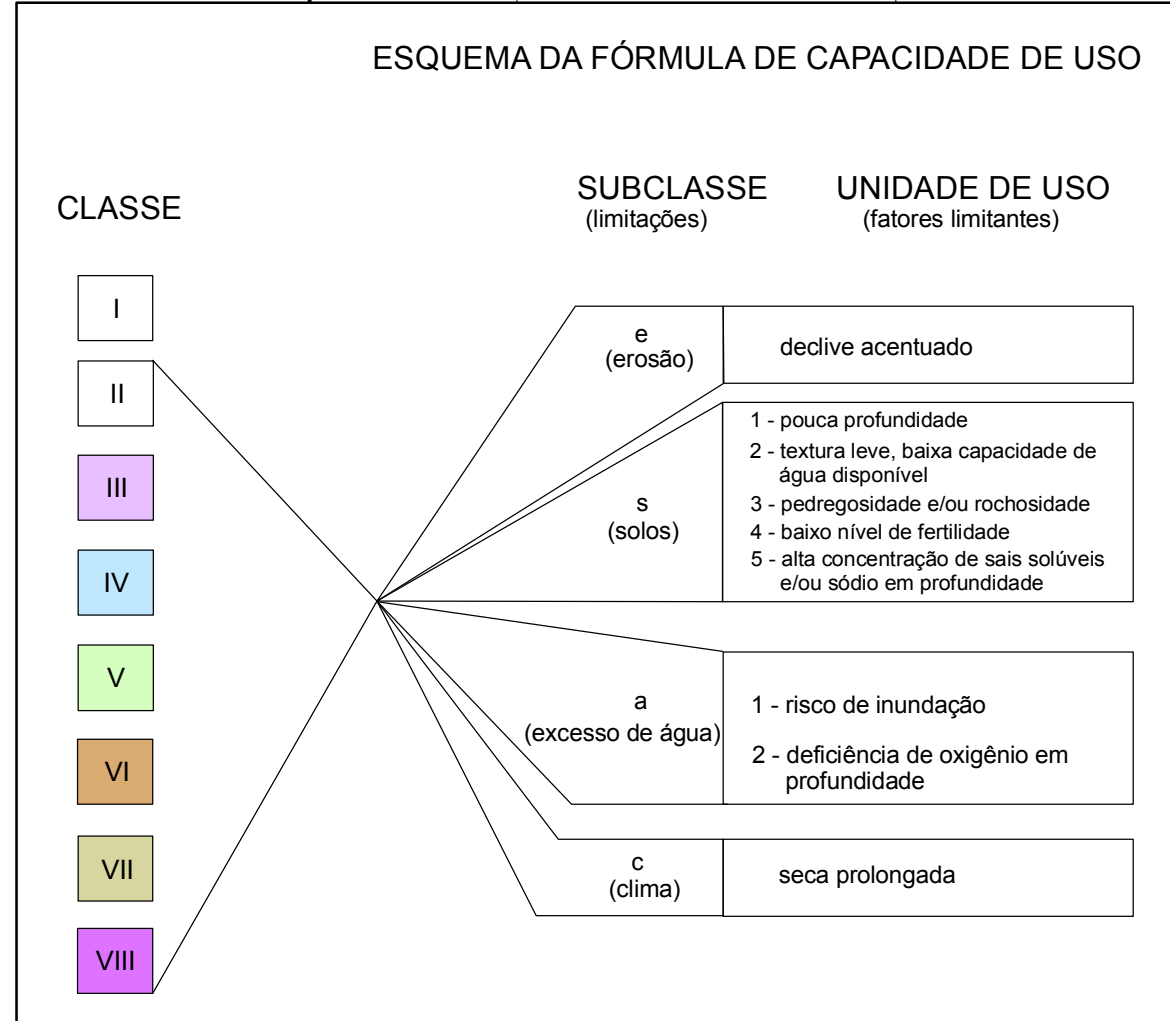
ESQUEMA DA FÓRMULA DE CAPACIDADE DE USO

CLASSE

SUBCLASSE
(limitações)

UNIDADE DE USO
(fatores limitantes)

I
II
III
IV
V
VI
VII
VIII

e
(erosão)

declive acentuado

s
(solos)

1 - pouca profundidade
2 - textura leve, baixa capacidade de água disponível
3 - pedregosidade e/ou rochosidade
4 - baixo nível de fertilidade
5 - alta concentração de sais solúveis e/ou sódio em profundidade

a
(excesso de água)

1 - risco de inundação
2 - deficiência de oxigênio em profundidade

c
(clima)

seca prolongada